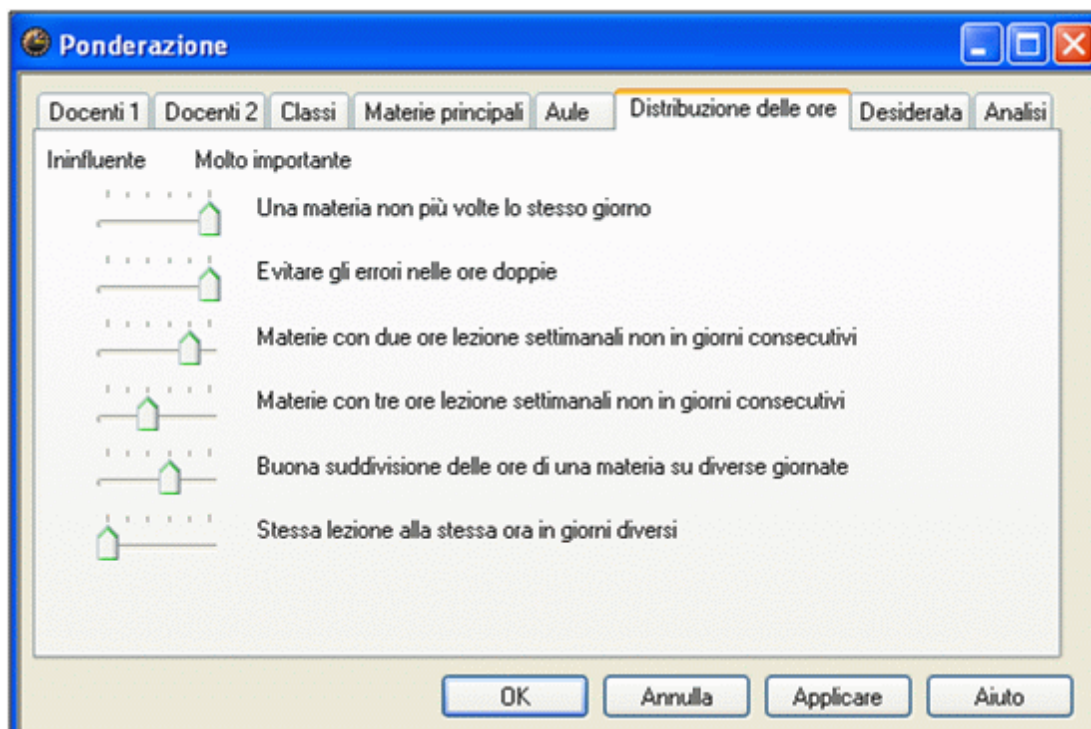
Ponderazione

Docenti 1 | Docenti 2 | Classi | Materie principali | Aule | Distribuzione delle ore | Desiderata | Analisi

Ininfluente Molto importante

Una materia non più volte lo stesso giorno

Evitare gli errori nelle ore doppie

Materie con due ore lezione settimanali non in giorni consecutivi

Materie con tre ore lezione settimanali non in giorni consecutivi

Buona suddivisione delle ore di una materia su diverse giornate

Stessa lezione alla stessa ora in giorni diversi

OK Annulla Applicare Aiuto